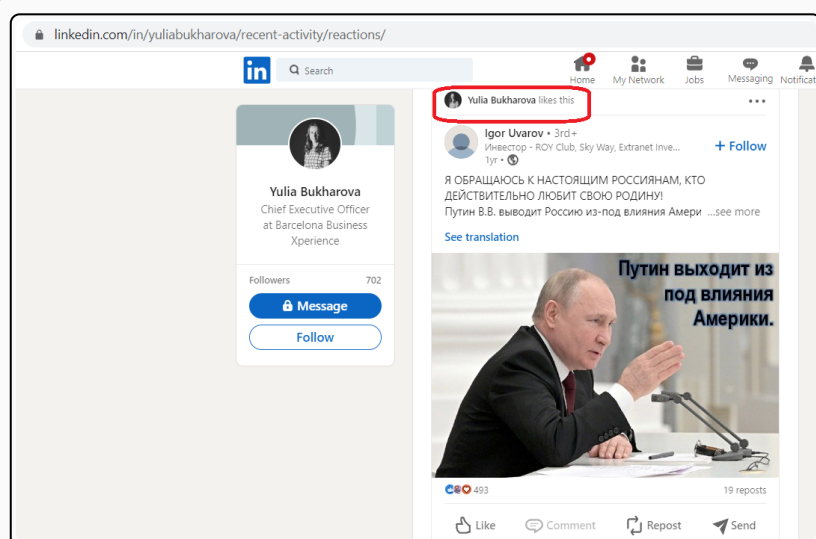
linkedin.com/in/yuliabukharova/recent-activity/reactions/

in Search Home My Network Jobs Messaging Notificat

Yulia Bukharova
Chief Executive Officer at Barcelona Business Xperience

Followers 702

Message
Follow

Yulia Bukharova likes this

Igor Uvarov • 3rd+
Инвестор - ROY Club, Sky Way, Extranet Inve...
1yr •

+ Follow

Я ОБРАЩАЮСЬ К НАСТОЯЩИМ РОССИЯНАМ, КТО ДЕЙСТВИТЕЛЬНО ЛЮБИТ СВОЮ РОДИНУ!
Путин В.В. выводит Россию из-под влияния Амери ...see more

See translation

Путин выходит из под влияния Америки.

493
19 reposts

Like Comment Repost Send